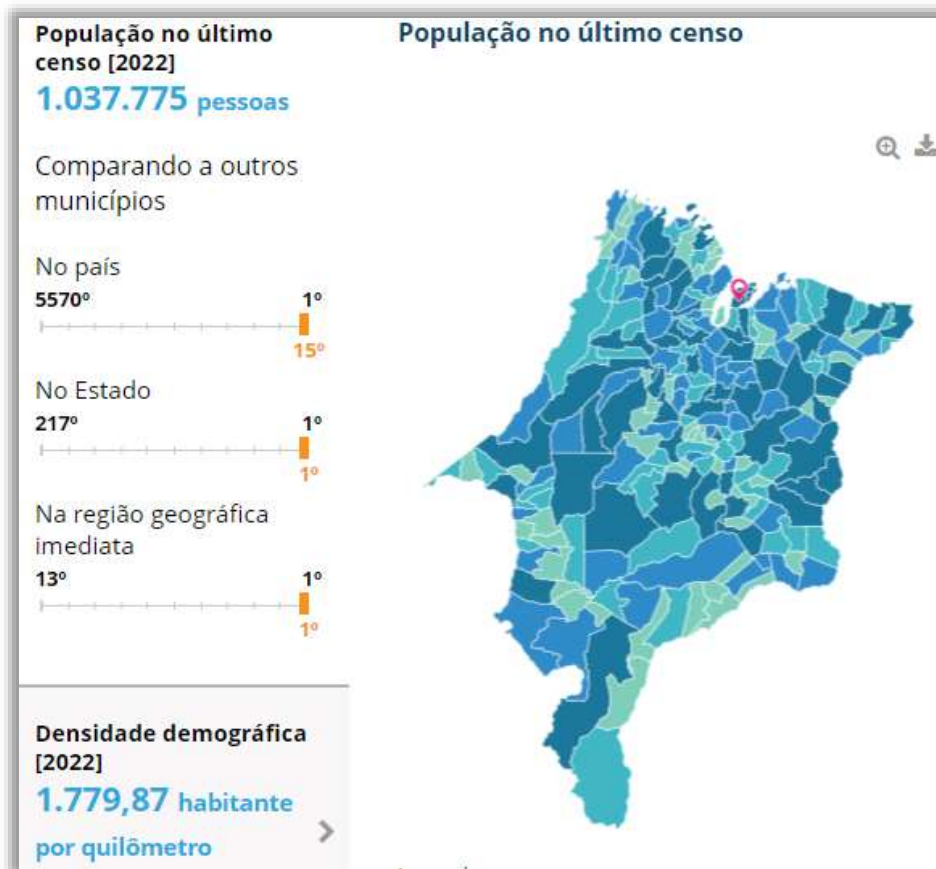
População no último censo [2022]
1.037.775 pessoas

Comparando a outros municípios

No país
5570º 1º
15º

No Estado
217º 1º
1º

Na região geográfica imediata
13º 1º
1º

Densidade demográfica [2022]
1.779,87 habitante por quilômetro

População no último censo